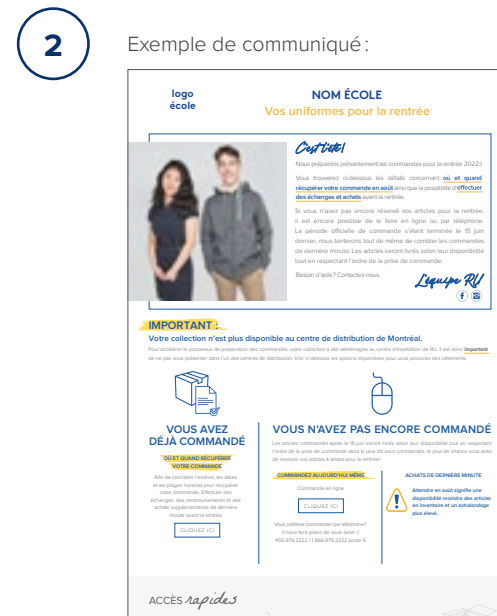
2

Exemple de communiqué :

logo école

NOM ÉCOLE
Vos uniformes pour la rentrée

C'est l'été!

Nous préparons présentement les commandes pour la rentrée 2022:)

Vous trouverez ci-dessous les détails concernant où et quand récupérer votre commande en août ainsi que la possibilité d'effectuer des échanges et achats avant la rentrée.

Si vous n'avez pas encore réservé vos articles pour la rentrée, il est encore possible de le faire en ligne ou par téléphone. La période officielle de commande s'étant terminée le 15 juin dernier, nous tenterons tout de même de combler les commandes de dernière minute. Les articles seront livrés selon leur disponibilité tout en respectant l'ordre de la prise de commande.

Besoin d'aide? Contactez-nous.

L'équipe RU

IMPORTANT :
Votre collection n'est plus disponible au centre de distribution de Montréal.
Pour accélérer le processus de préparation des commandes, votre collection a été déménagée au centre d'expédition de RU. Il est donc important de ne pas vous présenter dans l'un des centres de distribution. Voir ci-dessous les options disponibles pour vous procurer des vêtements.

VOUS AVEZ DÉJÀ COMMANDÉ

OÙ ET QUAND RÉCUPÉRER VOTRE COMMANDE

Afin de connaître l'endroit, les dates et les plages horaires pour récupérer votre commande. Effectuer des échanges, des remboursements et des achats supplémentaires de dernière minute avant la rentrée

CLIQUEZ ICI

VOUS N'AVEZ PAS ENCORE COMMANDÉ

Les articles commandés après le 15 juin seront livrés selon leur disponibilité tout en respectant l'ordre de la prise de commande. Plus tôt vous commandez, le plus de chance vous avez de recevoir vos articles à temps pour la rentrée!

COMMANDEZ AUJOURD'HUI MÊME

Commande en ligne

CLIQUEZ ICI

Vous préférez commander par téléphone? Il nous fera plaisir de vous aider :)
450.979.2222 / 1.866.979.2222 poste 5

ACHATS DE DERNIÈRE MINUTE

Attendre en août signifie une disponibilité moindre des articles en inventaire et un achalandage plus élevé.

ACCÈS rapides